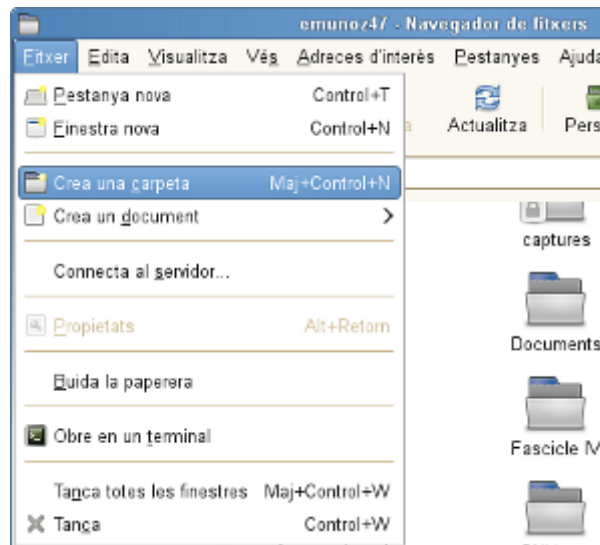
emunoz47 - Navegador de fitxers

Fitxer Edita Visualitza Vés Adreces d'interès Pestanyes Ajuda

Pestanya nova Control+T
Finestra nova Control+N

Crea una carpeta Maj+Control+N
Crea un document

Connecta al servidor...

Propietats Alt+Retorn

Buida la paperera

Obre en un terminal

Tanca totes les finestres Maj+Control+W
Tanca Control+W

Actualitza Pers

captures

Documents

Fascicle M